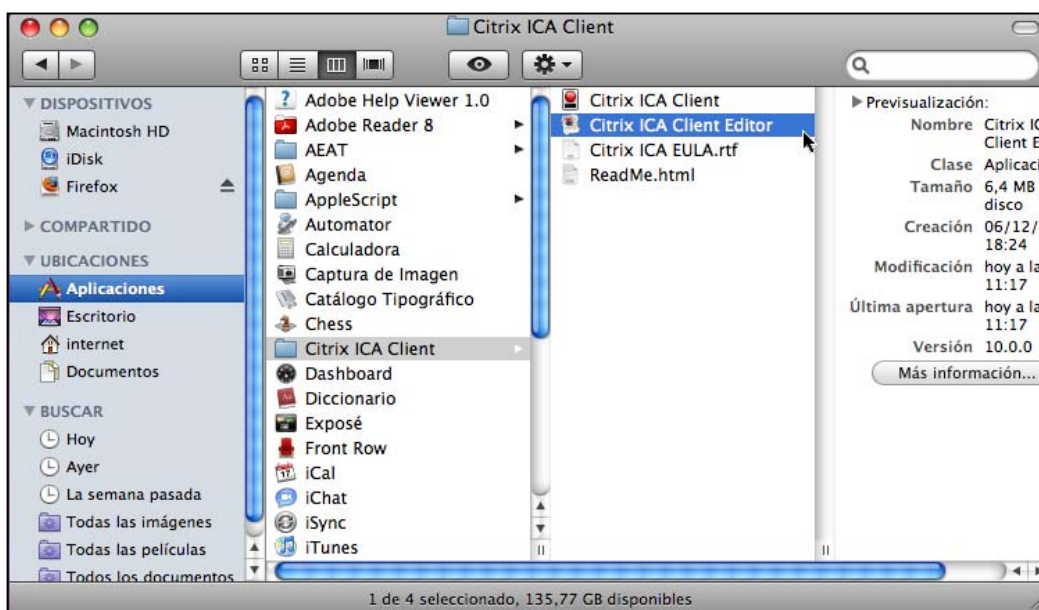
Citrix ICA Client

▼ DISPOSITIVOS
Macintosh HD
iDisk
Firefox
▶ COMPARTIDO
▼ UBICACIONES
Aplicaciones
Escritorio
internet
Documentos
▼ BUSCAR
Hoy
Ayer
La semana pasada
Todas las imágenes
Todas las películas
Todos los documentos

Adobe Help Viewer 1.0
Adobe Reader 8
AEAT
Agenda
AppleScript
Automator
Calculadora
Captura de Imagen
Catálogo Tipográfico
Chess
Citrix ICA Client
Dashboard
Diccionario
Exposé
Front Row
iCal
iChat
iSync
iTunes

Citrix ICA Client
Citrix ICA Client Editor
Citrix ICA EULA.rtf
ReadMe.html

▶ Previsualización:
Nombre Citrix IC Client E
Clase Aplicaci
Tamaño 6,4 MB disco
Creación 06/12/ 18:24
Modificación hoy a la 11:17
Última apertura hoy a la 11:17
Versión 10.0.0
Más información...

1 de 4 seleccionado, 135,77 GB disponibles